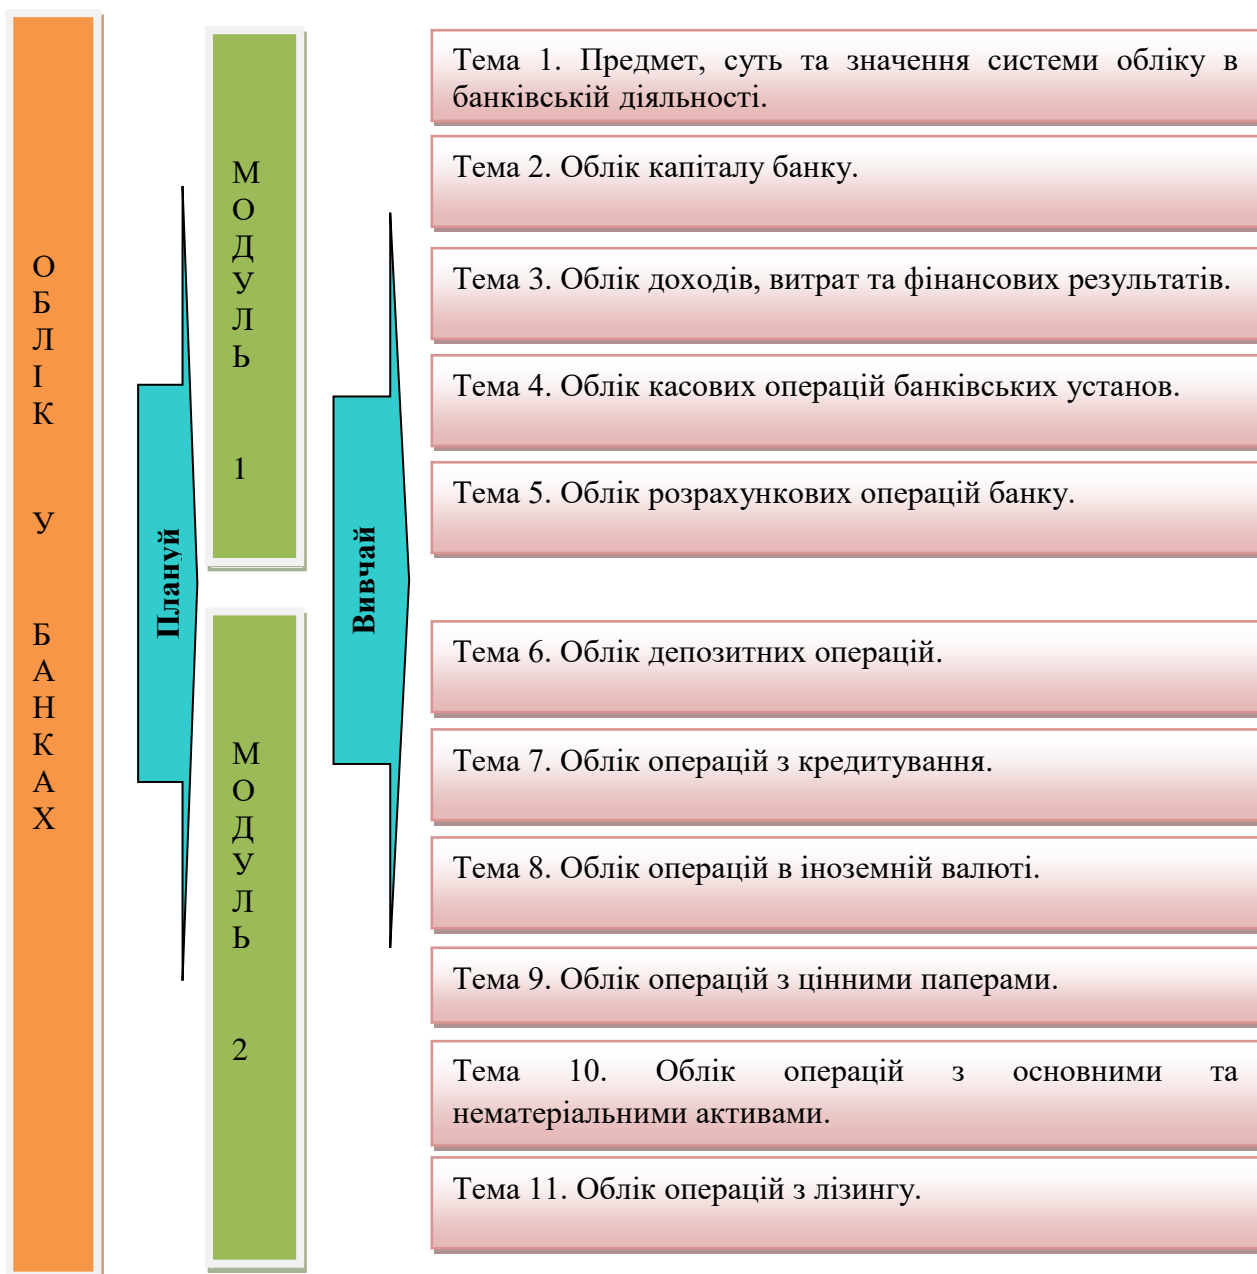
О
Б
Л
І
К

У

Б
А
Н
К
А
Х

Плануй

М
О
Д
У
Л
Ь

1

М
О
Д
У
Л
Ь

2

Вивчай

Тема 1. Предмет, суть та значення системи обліку в банківській діяльності.

Тема 2. Облік капіталу банку.

Тема 3. Облік доходів, витрат та фінансових результатів.

Тема 4. Облік касових операцій банківських установ.

Тема 5. Облік розрахункових операцій банку.

Тема 6. Облік депозитних операцій.

Тема 7. Облік операцій з кредитування.

Тема 8. Облік операцій в іноземній валюті.

Тема 9. Облік операцій з цінними паперами.

Тема 10. Облік операцій з основними та нематеріальними активами.

Тема 11. Облік операцій з лізингу.